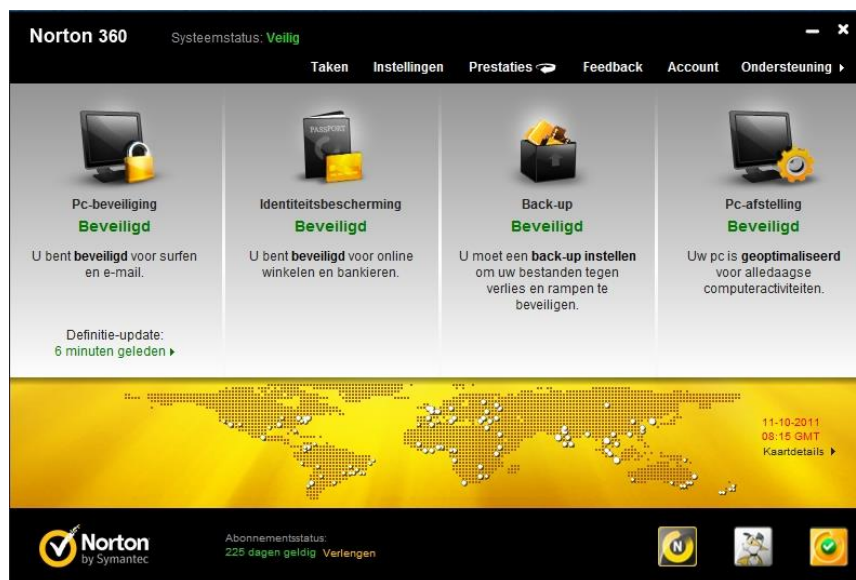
Norton 360 Systeemstatus: Veilig

Taken Instellingen Prestaties Feedback Account Ondersteuning

Pc-beveiliging
Beveiligd
U bent beveiligd voor surfen en e-mail.

Definitie-update:
6 minuten geleden

PASSPORT

Identiteitsbescherming
Beveiligd
U bent beveiligd voor online winkelen en bankieren.

Back-up
Beveiligd
U moet een back-up instellen om uw bestanden tegen verlies en rampen te beveiligen.

Pc-afstelling
Beveiligd
Uw pc is geoptimaliseerd voor alledaagse computeractiviteiten.

11-10-2011
08:15 GMT
Kaartdetails

Norton by Symantec

Abonnementsstatus:
225 dagen geldig Verlengen